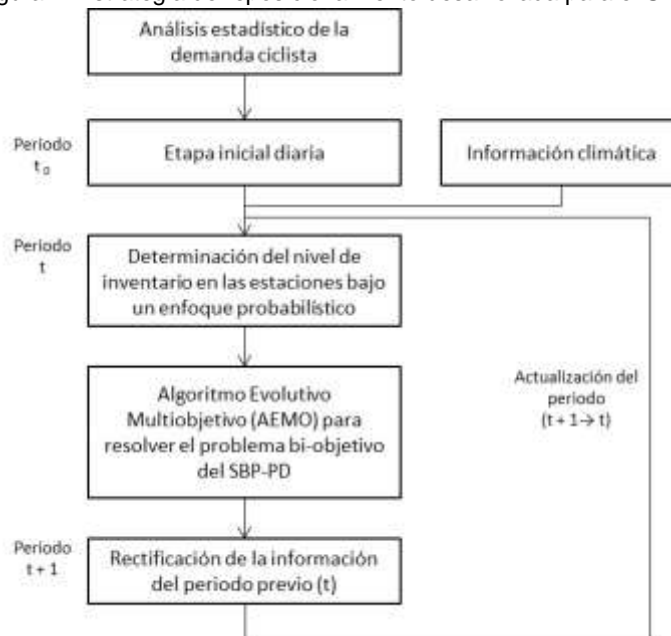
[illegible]

Análisis estadístico de la demanda ciclista

Periodo $t_0$

Etapa inicial diaria

Información climática

Periodo t

Determinación del nivel de inventario en las estaciones bajo un enfoque probabilístico

Algoritmo Evolutivo Multiobjetivo (AEMO) para resolver el problema bi-objetivo del SBP-PD

Actualización del periodo $(t+1 \rightarrow t)$

Periodo t + 1

Rectificación de la información del periodo previo (t)